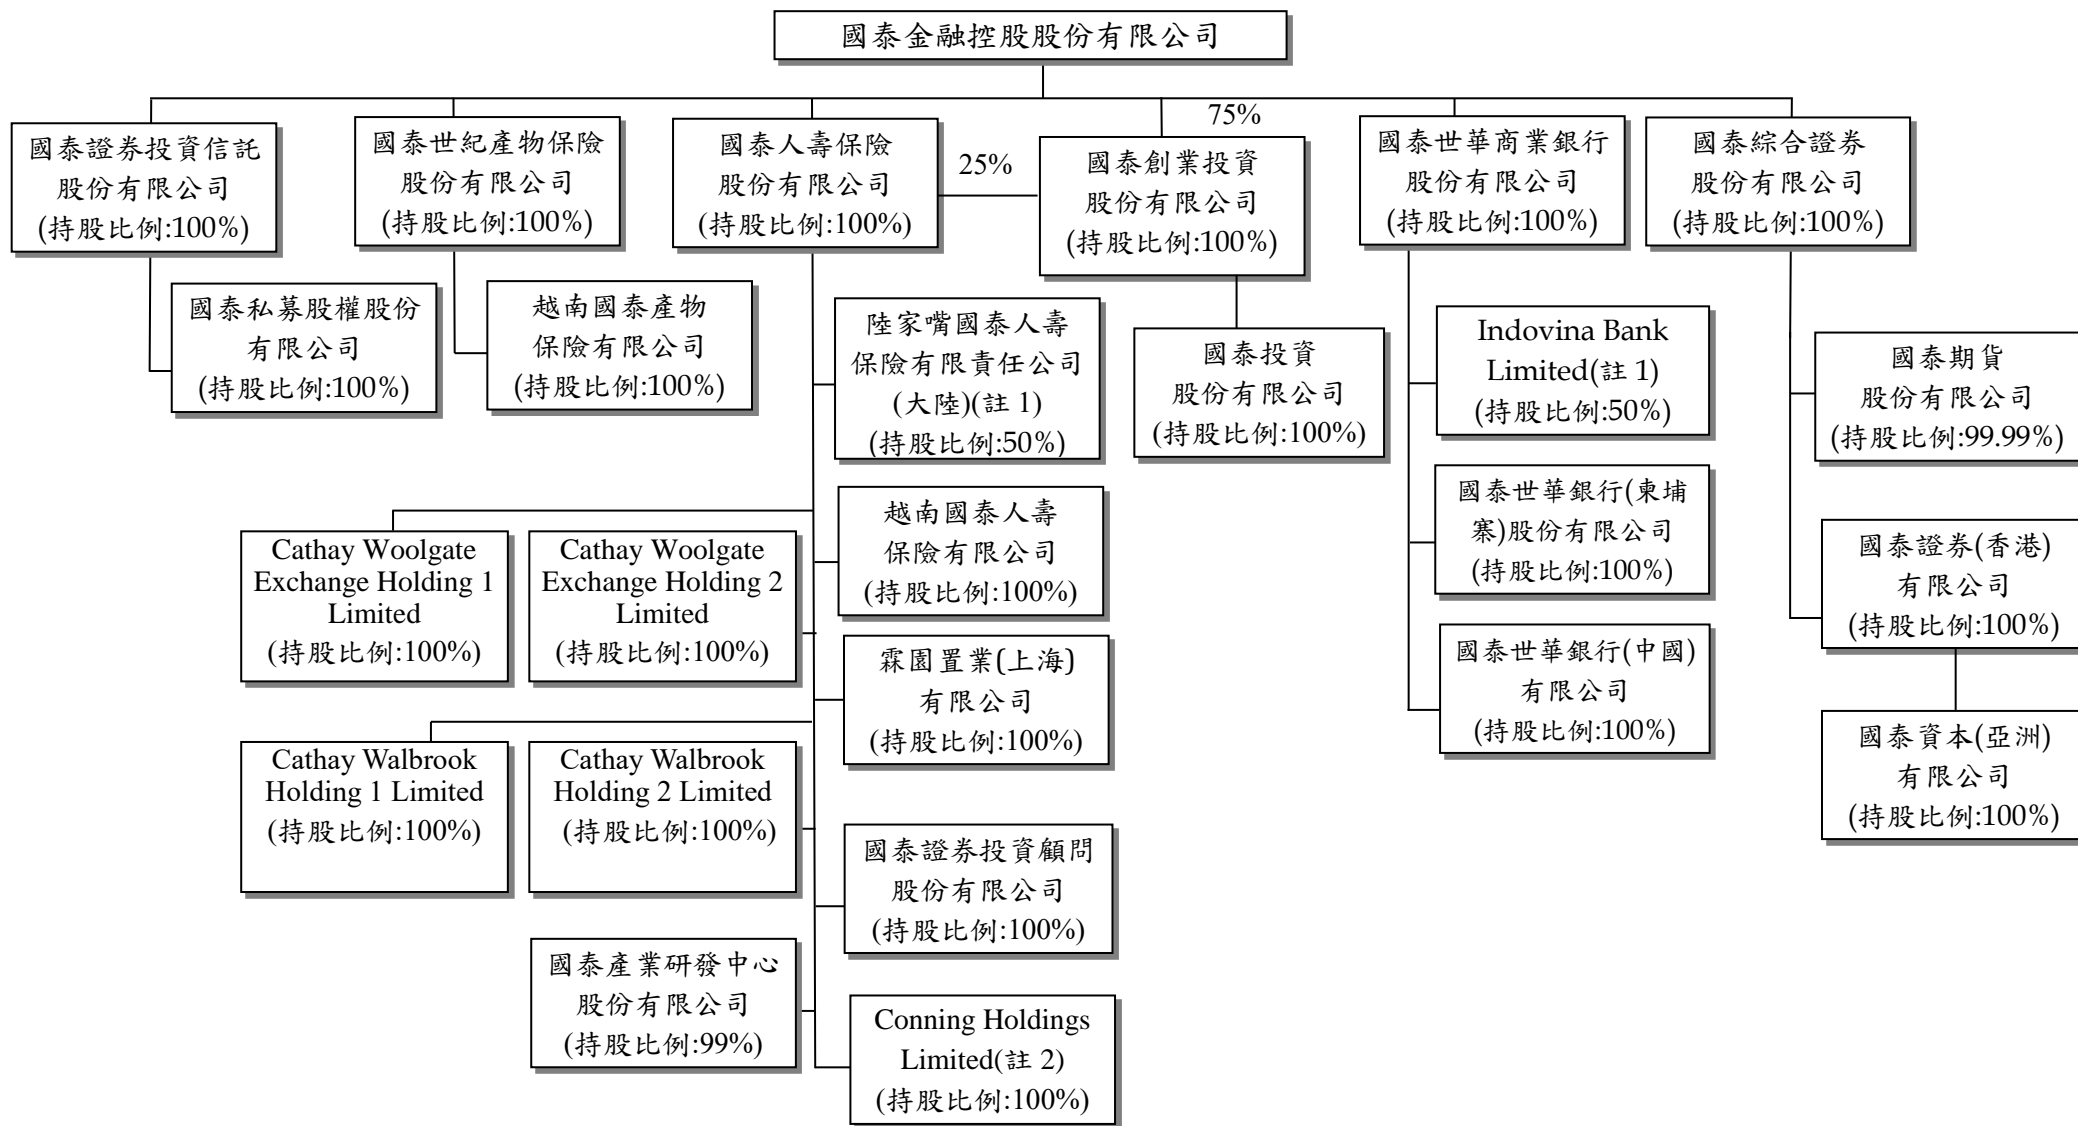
國泰金融控股股份有限公司

75%

國泰證券投資信託股份有限公司
(持股比例:100%)

國泰私募股權股份有限公司
(持股比例:100%)

國泰世紀產物保險股份有限公司
(持股比例:100%)

越南國泰產物保險有限公司
(持股比例:100%)

國泰人壽保險股份有限公司
(持股比例:100%)

25%

陸家嘴國泰人壽保險有限責任公司(大陸)(註 1)
(持股比例:50%)

越南國泰人壽保險有限公司
(持股比例:100%)

霖園置業(上海)有限公司
(持股比例:100%)

國泰證券投資顧問股份有限公司
(持股比例:100%)

Conning Holdings Limited(註 2)
(持股比例:100%)

Cathay Woolgate Exchange Holding 1 Limited
(持股比例:100%)

Cathay Woolgate Exchange Holding 2 Limited
(持股比例:100%)

Cathay Walbrook Holding 1 Limited
(持股比例:100%)

Cathay Walbrook Holding 2 Limited
(持股比例:100%)

國泰產業研發中心股份有限公司
(持股比例:99%)

國泰創業投資股份有限公司
(持股比例:100%)

國泰投資股份有限公司
(持股比例:100%)

國泰世華商業銀行股份有限公司
(持股比例:100%)

Indovina Bank Limited(註 1)
(持股比例:50%)

國泰世華銀行(柬埔寨)股份有限公司
(持股比例:100%)

國泰世華銀行(中國)有限公司
(持股比例:100%)

國泰綜合證券股份有限公司
(持股比例:100%)

國泰期貨股份有限公司
(持股比例:99.99%)

國泰證券(香港)有限公司
(持股比例:100%)

國泰資本(亞洲)有限公司
(持股比例:100%)